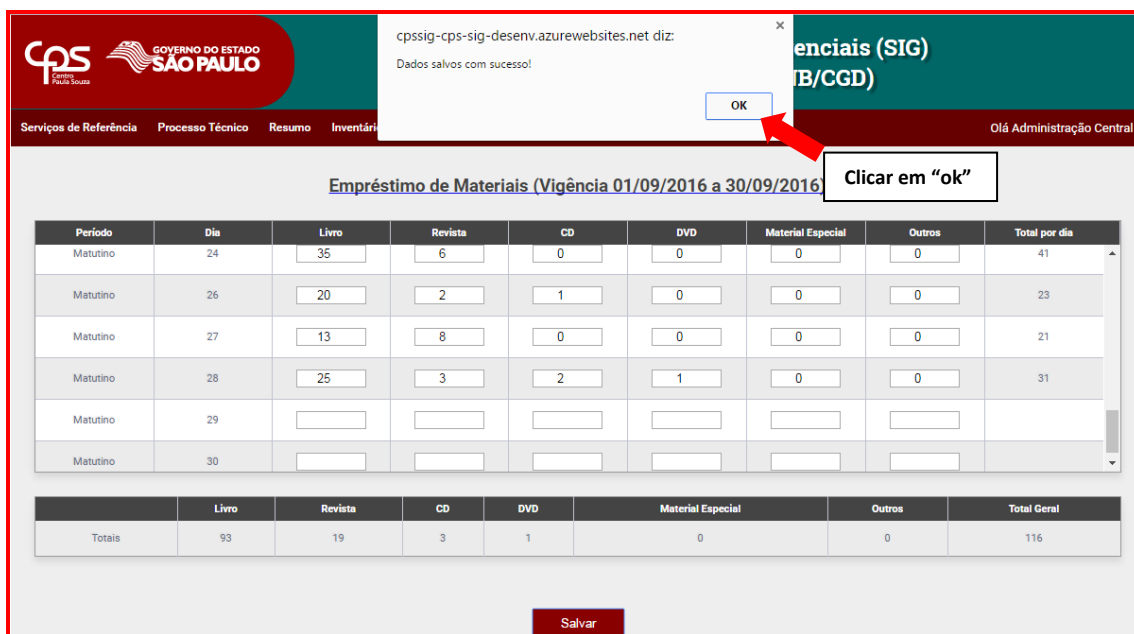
cps Centro Paula Souza GOVERNO DO ESTADO SÃO PAULO

cpssig-cps-sig-desenv.azurewebsites.net diz:

Dados salvos com sucesso!

OK

enciais (SIG) IB/CGD)

Serviços de Referência Processo Técnico Resumo Inventári

Olá Administração Central

Clicar em “ok”

Empréstimo de Materiais (Vigência 01/09/2016 a 30/09/2016)

| Período | Dia | Livro | Revista | CD | DVD | Material Especial | Outros | Total por dia |
|---|---|---|---|---|---|---|---|---|
| Matutino | 24 | 35 | 6 | 0 | 0 | 0 | 0 | 41 |
| Matutino | 26 | 20 | 2 | 1 | 0 | 0 | 0 | 23 |
| Matutino | 27 | 13 | 8 | 0 | 0 | 0 | 0 | 21 |
| Matutino | 28 | 25 | 3 | 2 | 1 | 0 | 0 | 31 |
| Matutino | 29 | | | | | | | |
| Matutino | 30 | | | | | | | |

| | Livro | Revista | CD | DVD | Material Especial | Outros | Total Geral |
|---|---|---|---|---|---|---|---|
| Totais | 93 | 19 | 3 | 1 | 0 | 0 | 116 |

Salvar